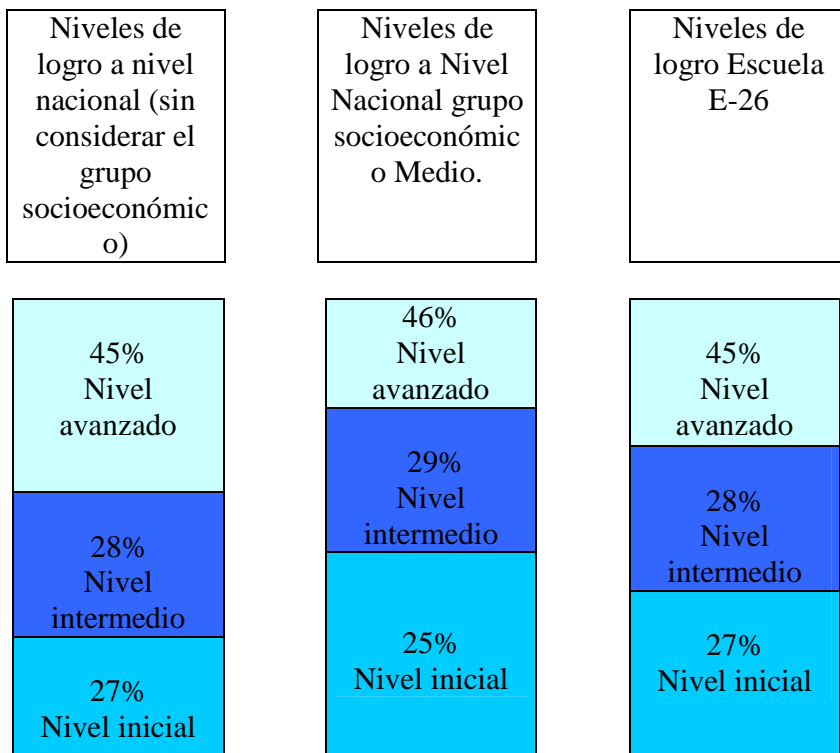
Niveles de logro a nivel nacional (sin considerar el grupo socioeconómico)

Niveles de logro a Nivel Nacional grupo socioeconómico Medio.

Niveles de logro Escuela E-26

45%
Nivel avanzado

28%
Nivel intermedio

27%
Nivel inicial

46%
Nivel avanzado

29%
Nivel intermedio

25%
Nivel inicial

45%
Nivel avanzado

28%
Nivel intermedio

27%
Nivel inicial